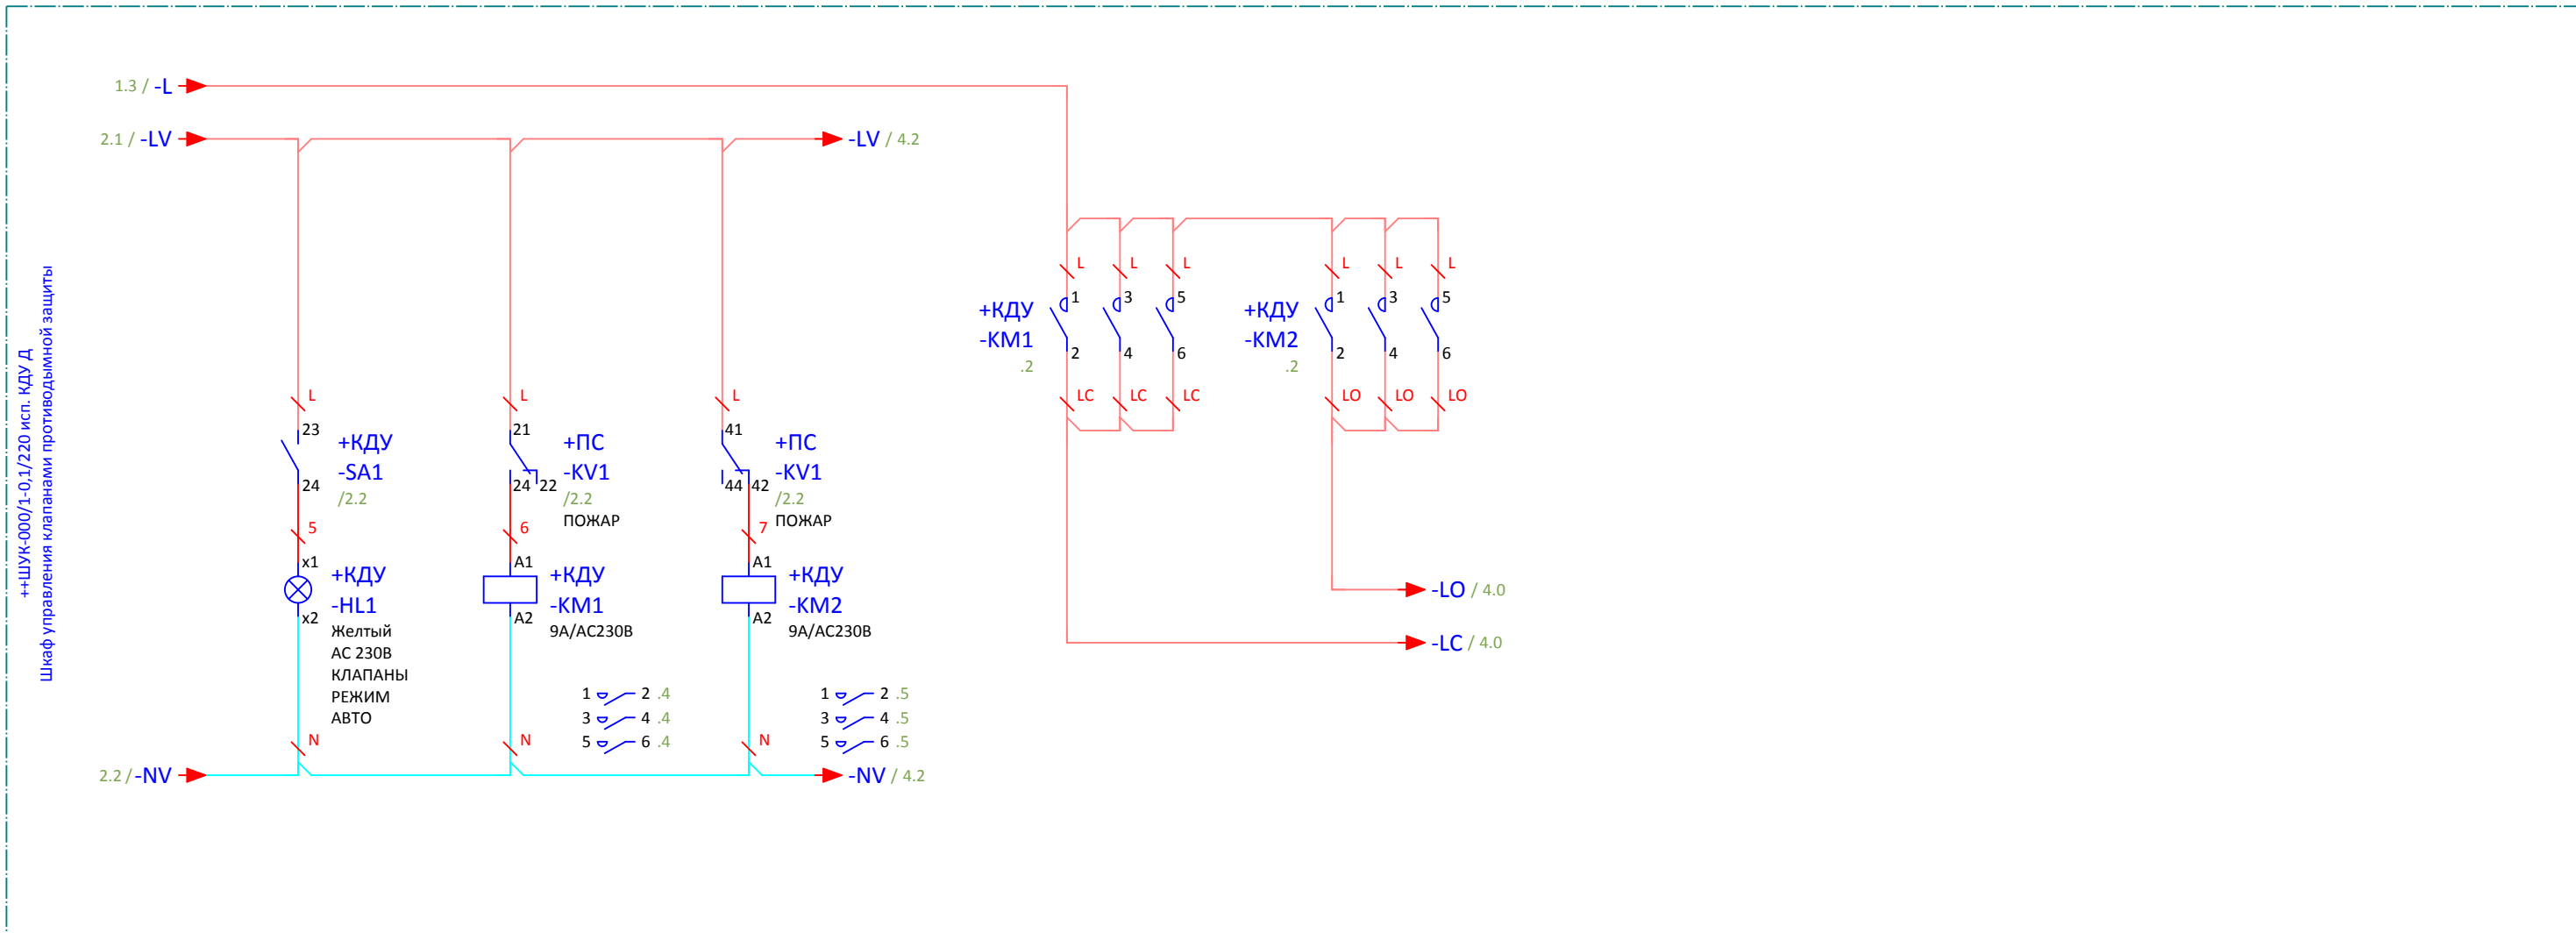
++ШУК-000/1-0,1/220 исп. КДУ Д
Шкаф управления клапанами противодымной защиты

1.3 / -L
2.1 / -LV
-LV / 4.2

L
23
24
+КДУ
-SA1
/2.2
5
x1
x2
+КДУ
-HL1
Желтый
AC 230В
КЛАПАНЫ
РЕЖИМ
АВТО
N

L
21
24 22
+ПС
-KV1
/2.2
ПОЖАР
6
A1
A2
+КДУ
-KM1
9A/AC230В
N
1 2 .4
3 4 .4
5 6 .4

L
41
44 42
+ПС
-KV1
/2.2
ПОЖАР
7
A1
A2
+КДУ
-KM2
9A/AC230В
N
1 2 .5
3 4 .5
5 6 .5

2.2 / -NV
-NV / 4.2

+КДУ
-KM1
.2
L L L
1 3 5
2 4 6
LC LC LC

+КДУ
-KM2
.2
L L L
1 3 5
2 4 6
LO LO LO

-LO / 4.0
-LC / 4.0